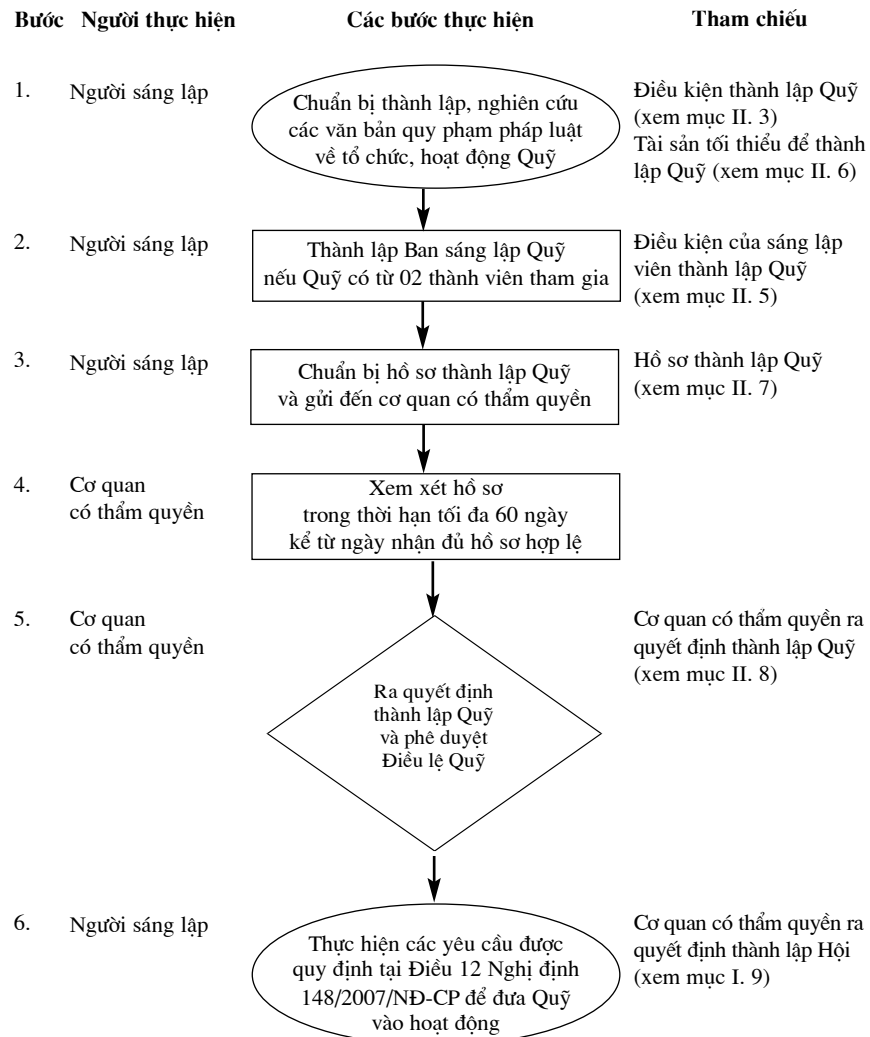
| Bước | Người thực hiện | Các bước thực hiện | Tham chiếu |
|---|---|---|---|
| 1. | Người sáng lập | Chuẩn bị thành lập, nghiên cứu các văn bản quy phạm pháp luật về tổ chức, hoạt động Quỹ | Điều kiện thành lập Quỹ (xem mục II. 3) Tài sản tối thiểu để thành lập Quỹ (xem mục II. 6) |
| 2. | Người sáng lập | Thành lập Ban sáng lập Quỹ nếu Quỹ có từ 02 thành viên tham gia | Điều kiện của sáng lập viên thành lập Quỹ (xem mục II. 5) |
| 3. | Người sáng lập | Chuẩn bị hồ sơ thành lập Quỹ và gửi đến cơ quan có thẩm quyền | Hồ sơ thành lập Quỹ (xem mục II. 7) |
| 4. | Cơ quan có thẩm quyền | Xem xét hồ sơ trong thời hạn tối đa 60 ngày kể từ ngày nhận đủ hồ sơ hợp lệ | |
| 5. | Cơ quan có thẩm quyền | Ra quyết định thành lập Quỹ và phê duyệt Điều lệ Quỹ | Cơ quan có thẩm quyền ra quyết định thành lập Quỹ (xem mục II. 8) |
| 6. | Người sáng lập | Thực hiện các yêu cầu được quy định tại Điều 12 Nghị định 148/2007/NĐ-CP để đưa Quỹ vào hoạt động | Cơ quan có thẩm quyền ra quyết định thành lập Hội (xem mục I. 9) |